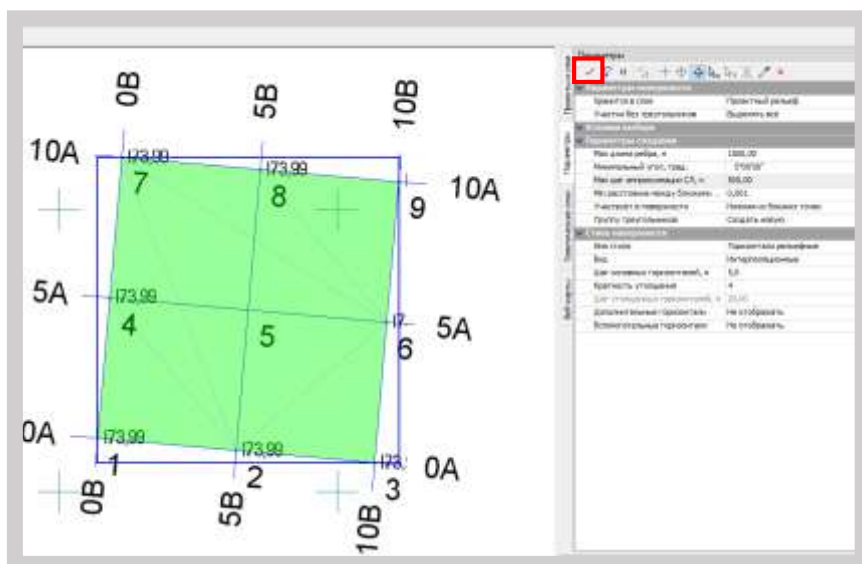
0В
5В
10В
10А
173,99
7
173,99
8
10А
9
5А
173,99
4
5
17
5А
6
0А
173,99
173,99
173,
0А
1
2
3
0В
5В
10В

Параметры
Параметры поверхности
Принадлежит к слою | Проектный рельеф
Участки без треугольников | Выделять все
Исходные наборы
Параметры создания
Макс длина ребра, м | 1000,00
Минимальный угол, град | 1°00'00"
Макс шаг аппроксимации СЛ, м | 500,00
Мин расстояние между боковыми | 0,001
Участвуют в поверхности | Невязки и боковые точки
Группа треугольников | Создать новую
Стиль поверхности
Имя стиля | Горизонтали рельефные
Вид | Интерполяционные
Шаг основных горизонталей, м | 5,0
Кратность утолщения | 4
Шаг утолщенных горизонталей, м | 20,00
Дополнительные горизонтали | Не отображать
Вспомогательные горизонтали | Не отображать
Проект
Параметры
Элементы
Вид модели